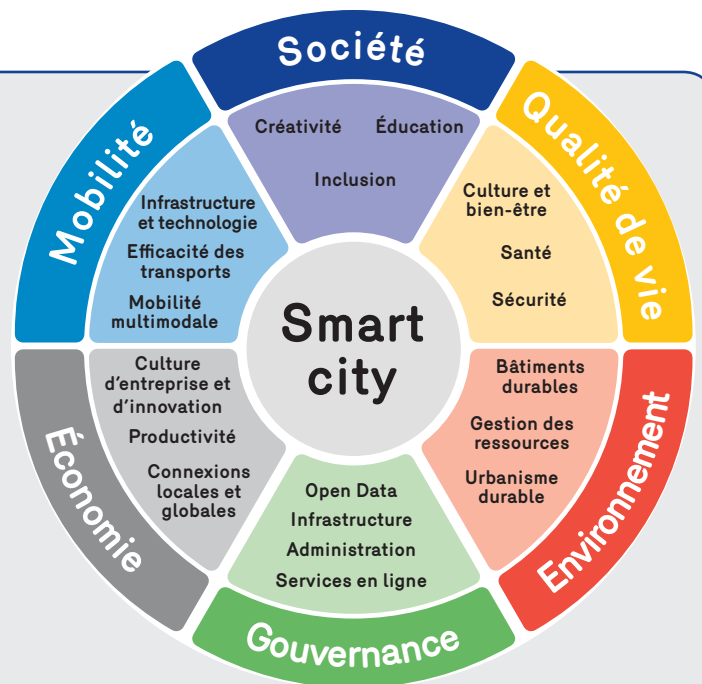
Société

Créativité
Éducation
Inclusion

Qualité de vie

Culture et bien-être
Santé
Sécurité

Environnement

Bâtiments durables
Gestion des ressources
Urbanisme durable

Gouvernance

Open Data
Infrastructure
Administration
Services en ligne

Économie

Culture d'entreprise et d'innovation
Productivité
Connexions locales et globales

Mobilité

Infrastructure et technologie
Efficacité des transports
Mobilité multimodale

Smart city